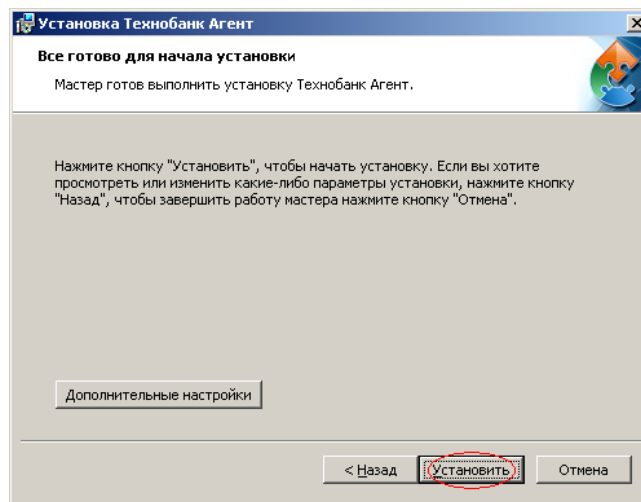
Установка Технобанк Агент

Все готово для начала установки

Мастер готов выполнить установку Технобанк Агент.

Нажмите кнопку "Установить", чтобы начать установку. Если вы хотите просмотреть или изменить какие-либо параметры установки, нажмите кнопку "Назад", чтобы завершить работу мастера нажмите кнопку "Отмена".

Дополнительные настройки

< Назад

Установить

Отмена